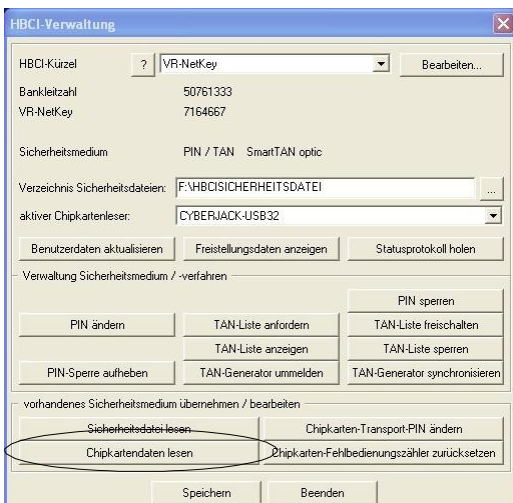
HBCI-Verwaltung

HBCI-Kürzel ? VR-NetKey Bearbeiten...

Bankleitzahl 50761333
VR-NetKey 7164667

Sicherheitsmedium PIN / TAN SmartTAN optic

Verzeichnis Sicherheitsdateien: F:\HBCISICHERHEITSDATEI ...
aktiver Chipkartenleser: CYBERJACK-USB32

Benutzerdaten aktualisieren Freistellungsdaten anzeigen Statusprotokoll holen

Verwaltung Sicherheitsmedium / -verfahren

PIN sperren
PIN ändern TAN-Liste anfordern TAN-Liste freischalten
TAN-Liste anzeigen TAN-Liste sperren
PIN-Sperre aufheben TAN-Generator ummelden TAN-Generator synchronisieren

vorhandenes Sicherheitsmedium übernehmen / bearbeiten

Sicherheitsdatei lesen Chipkarten-Transport-PIN ändern
Chipkartendaten lesen Chipkarten-Fehlbedienungszähler zurücksetzen

Speichern Beenden